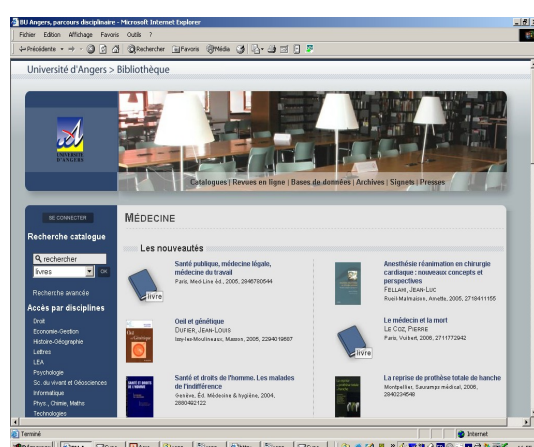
BU Angers, parcours disciplinaire - Microsoft Internet Explorer

Fichier Edition Affichage Favoris Outils ?

Précédente · Rechercher Favoris Média

Université d'Angers > Bibliothèque

UNIVERSITÉ D'ANGERS

Catalogues | Revues en ligne | Bases de données | Archives | Signets | Presses

SE CONNECTER

Recherche catalogue

rechercher

livres

OK

Recherche avancée

Accès par disciplines

Droit

Economie-Gestion

Histoire-Géographie

Lettres

LEA

Psychologie

Sc. du vivant et Géosciences

Informatique

Phys., Chimie, Maths

Technologies

MÉDECINE

Les nouveautés

livre

Santé publique, médecine légale, médecine du travail

Paris, Med-Line éd., 2005, 2846780544

Anesthésie réanimation en chirurgie cardiaque : nouveaux concepts et perspectives

FELLAHI, JEAN-LUC

Rueil-Malmaison, Arnette, 2005, 2718411155

Oeil et génétique

DUFIER, JEAN-LOUIS

Issy-les-Moulineaux, Masson, 2005, 2294019687

livre

Le médecin et la mort

LE COZ, PIERRE

Paris, Vuibert, 2006, 2711772942

Santé et droits de l'homme. Les maladies de l'indifférence

Genève, Éd. Médecine & hygiène, 2004, 2880492122

La reprise de prothèse totale de hanche

Montpellier, Sauramps médical, 2006, 2840234548

Terminé

Internet